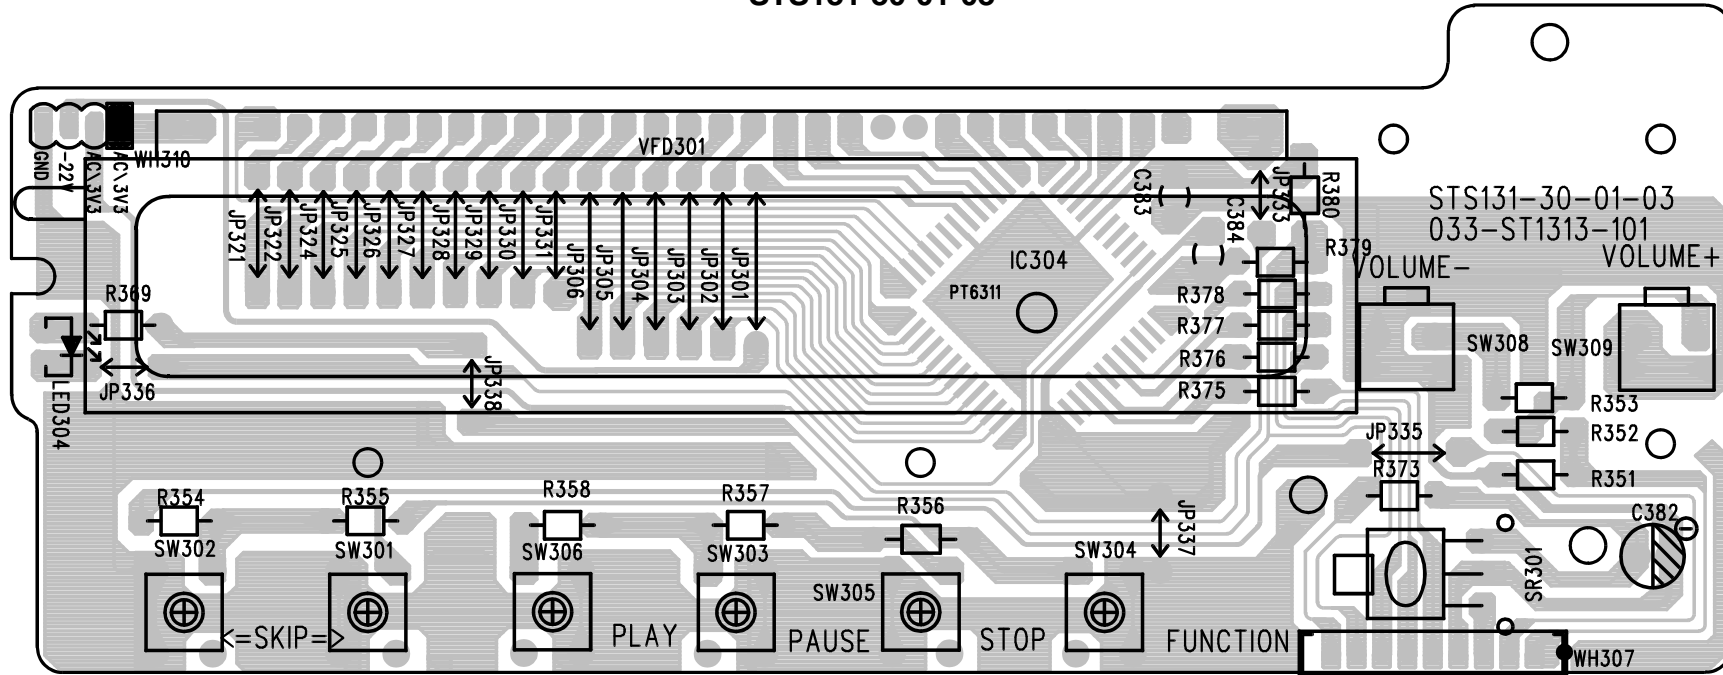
STS131-30-01-03
033-ST1313-101

GND
-22V
AC\3V3
AC\3V3
WH310
VFD301
C383
JP333
R380
C384
R379
JP321
JP322
JP324
JP325
JP326
JP327
JP328
JP329
JP330
JP331
JP306
JP305
JP304
JP303
JP302
JP301
IC304
PT6311
VOLUME-
VOLUME+
R378
R377
R376
R375
R369
LED304
JP336
JP338
SW308
SW309
R353
R352
R351
JP335
R373
C382
SR301
R354
R355
R358
R357
R356
JP337
SW302
SW301
SW306
SW303
SW305
SW304
<=SKIP=>
PLAY
PAUSE
STOP
FUNCTION
WH307